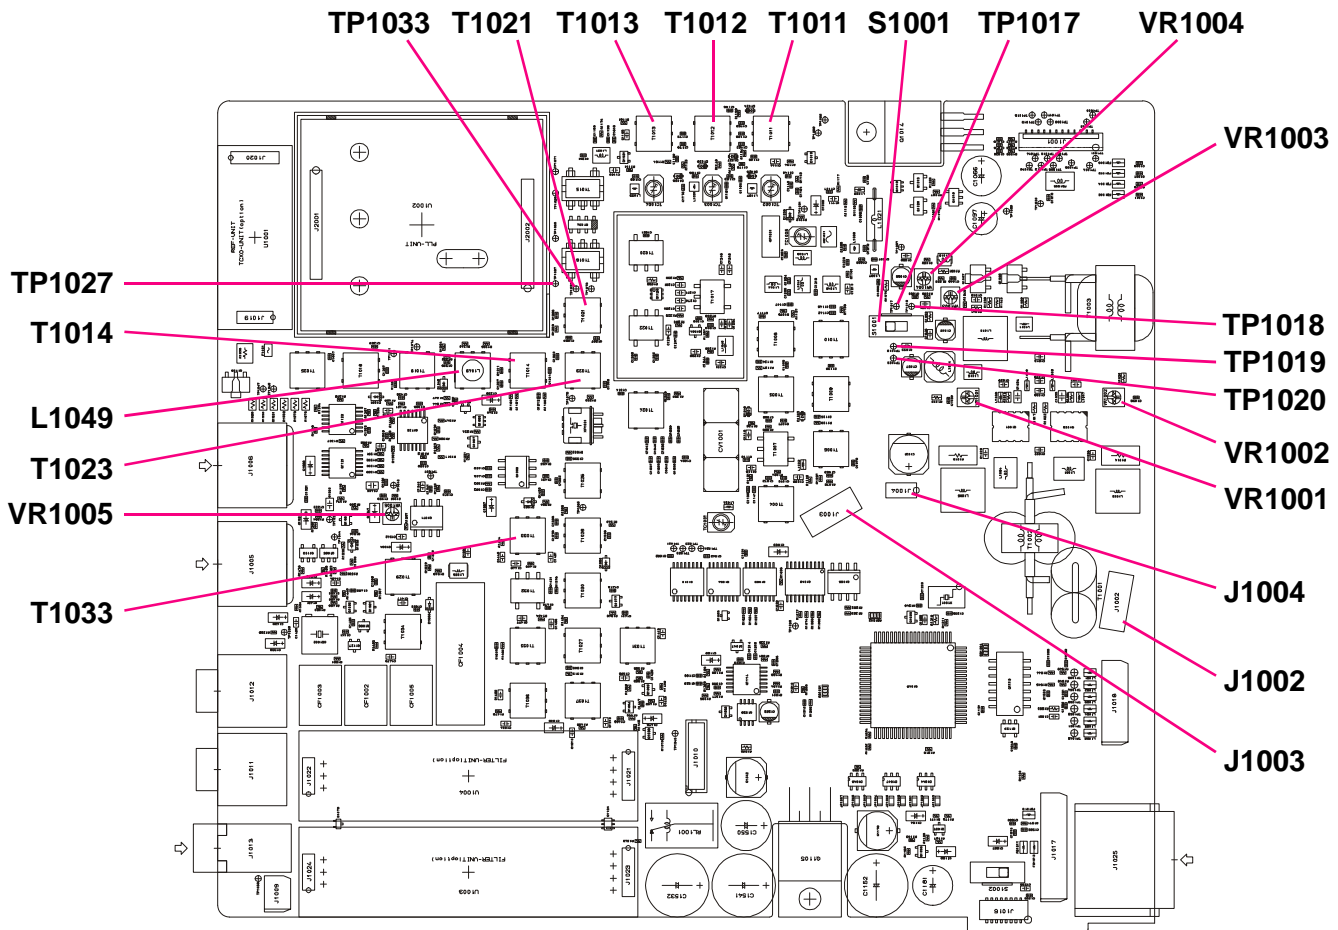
TP1033 T1021 T1013 T1012 T1011 S1001 TP1017 VR1004

VR1003

TP1027

T1014

L1049

T1023

VR1005

T1033

TP1018

TP1019

TP1020

VR1002

VR1001

J1004

J1002

J1003

PLL-UNIT

U1002

REF-UNIT
TCXO-UNIT(option)
U1001

J1006

J1005

J1012

J1011

J1013

J1009

FILTER-UNIT(option)
U1004

FILTER-UNIT(option)
U1003

CF1004

CF1003

CF1002

CF1005

J1010

RL1001

C1532

C1541

C1550

Q1105

C1152

J1017

J1025

S1002

J1016

J1018

J1022

J1021

J1024

J1023

J2001

J2002

J1020

J1019

Q1014

J1001

CV1001

T1022

T1002

T1001